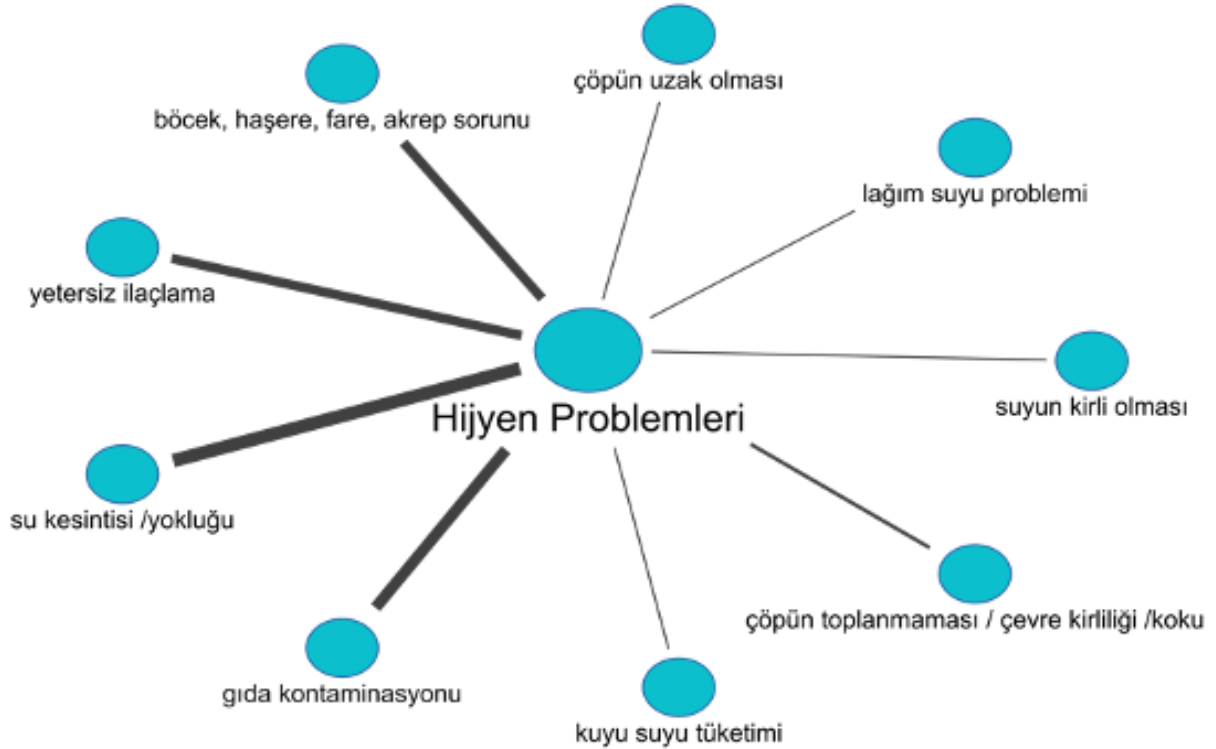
çöpün uzak olması

böcek, haşere, fare, akrep sorunu

lağım suyu problemi

yetersiz ilaçlama

Hijyen Problemleri

suyun kirli olması

su kesintisi /yokluğu

çöpün toplanmaması / çevre kirliliği /koku

gıda kontaminasyonu

kuyu suyu tüketimi